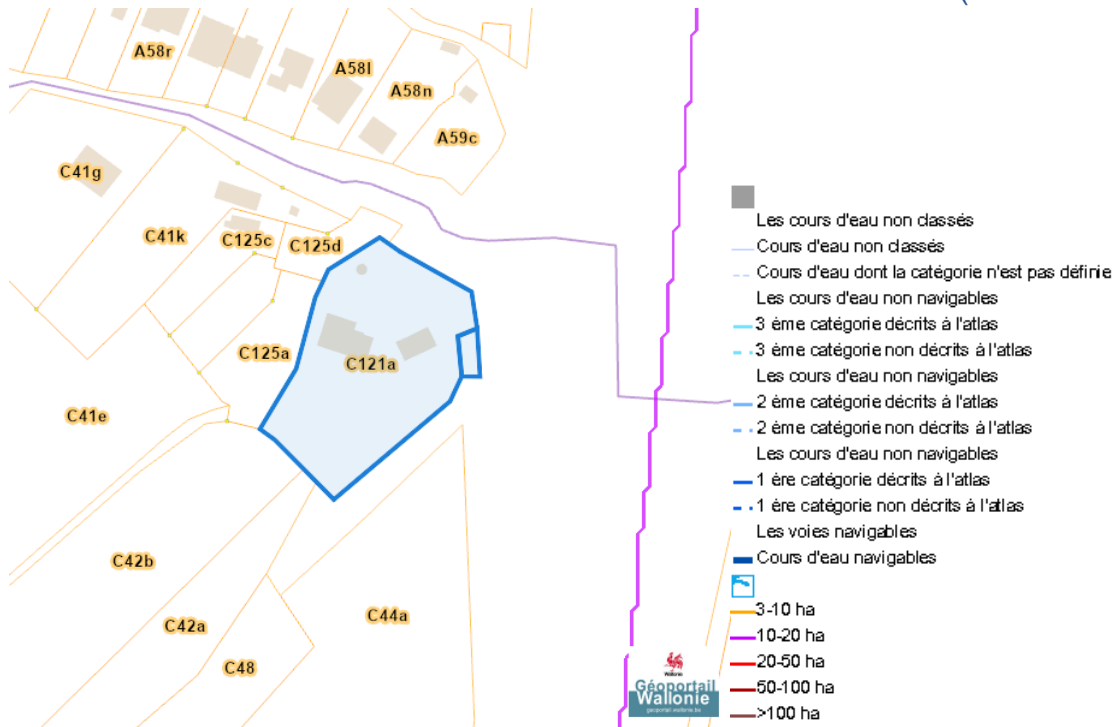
A58r
A58l
A58n
A59c
C41g
C41k
C125c
C125d
C125a
C121a
C41e
C42b
C42a
C48
C44a

Les cours d'eau non classés
Cours d'eau non classés
Cours d'eau dont la catégorie n'est pas définie
Les cours d'eau non navigables
3 ème catégorie décrits à l'atlas
3 ème catégorie non décrits à l'atlas
Les cours d'eau non navigables
2 ème catégorie décrits à l'atlas
2 ème catégorie non décrits à l'atlas
Les cours d'eau non navigables
1 ère catégorie décrits à l'atlas
1 ère catégorie non décrits à l'atlas
Les voies navigables
Cours d'eau navigables
3-10 ha
10-20 ha
20-50 ha
50-100 ha
>100 ha

Wallonie
Géoportail
Wallonie
geoportail.wallonie.be